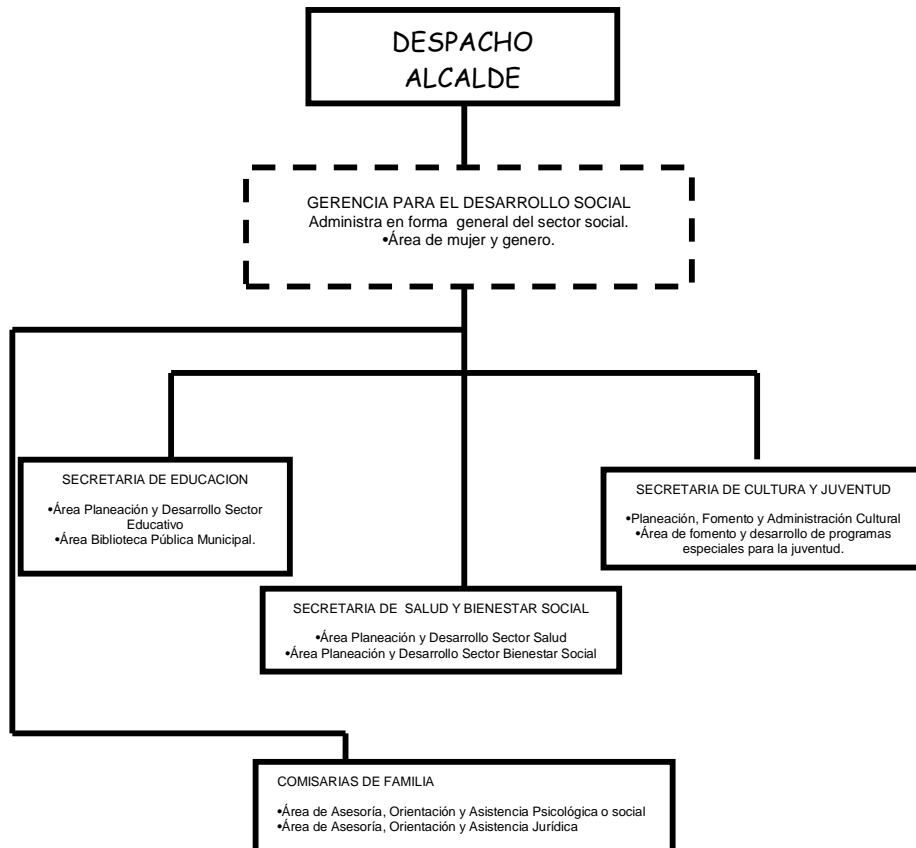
DESPACHO ALCALDE

GERENCIA PARA EL DESARROLLO SOCIAL
Administra en forma general del sector social.
•Área de mujer y genero.

SECRETARIA DE EDUCACION

•Área Planeación y Desarrollo Sector Educativo
•Área Biblioteca Pública Municipal.

SECRETARIA DE CULTURA Y JUVENTUD

•Planeación, Fomento y Administración Cultural
•Área de fomento y desarrollo de programas especiales para la juventud.

SECRETARIA DE SALUD Y BIENESTAR SOCIAL

•Área Planeación y Desarrollo Sector Salud
•Área Planeación y Desarrollo Sector Bienestar Social

COMISARIAS DE FAMILIA

•Área de Asesoría, Orientación y Asistencia Psicológica o social
•Área de Asesoría, Orientación y Asistencia Jurídica